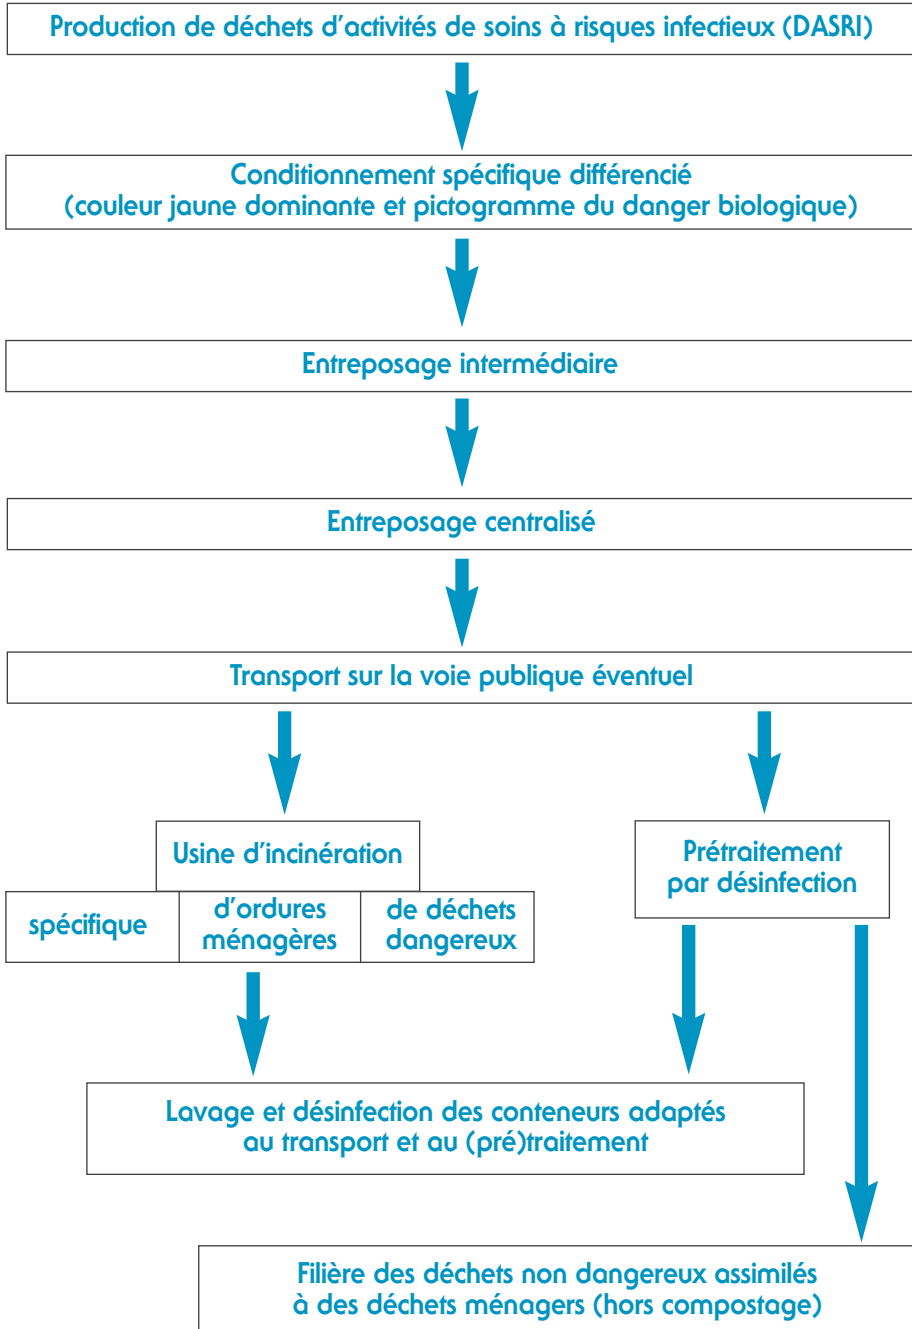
Production de déchets d'activités de soins à risques infectieux (DASRI)

Conditionnement spécifique différencié
(couleur jaune dominante et pictogramme du danger biologique)

Entreposage intermédiaire

Entreposage centralisé

Transport sur la voie publique éventuel

Usine d'incinération

| spécifique | d'ordures ménagères | de déchets dangereux |
|---|---|---|

Prétraitement par désinfection

Lavage et désinfection des conteneurs adaptés au transport et au (pré)traitement

Filière des déchets non dangereux assimilés à des déchets ménagers (hors compostage)